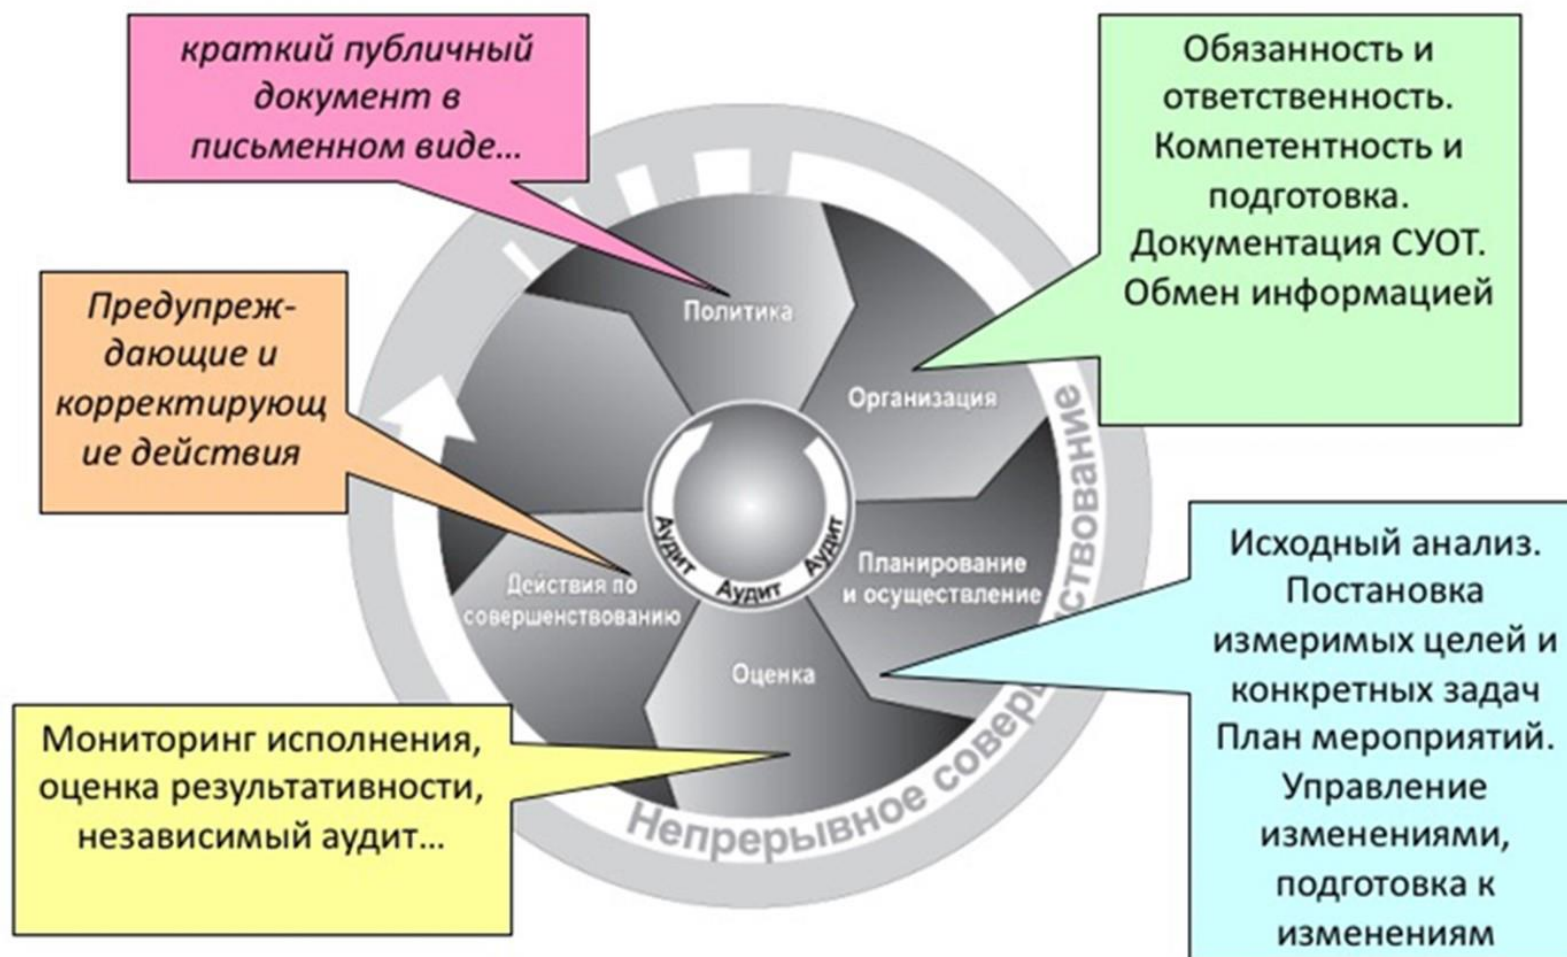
краткий публичный документ в письменном виде…

Обязанность и ответственность. Компетентность и подготовка. Документация СУОТ. Обмен информацией

Предупреж-дающие и корректирующ ие действия

Политика

Организация

Аудит Аудит Аудит

Планирование и осуществление

Действия по совершенствованию

Оценка

Непрерывное совер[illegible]ствование

Исходный анализ. Постановка измеримых целей и конкретных задач План мероприятий. Управление изменениями, подготовка к изменениям

Мониторинг исполнения, оценка результативности, независимый аудит…